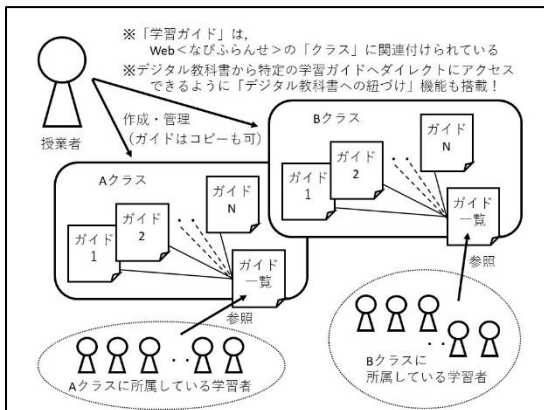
※「学習ガイド」は、Web<なぴぷらんせ>の「クラス」に関連付けられている
※デジタル教科書から特定の学習ガイドへダイレクトにアクセスできるように「デジタル教科書への紐づけ」機能も搭載！

授業者

作成・管理
(ガイドはコピーも可)

Bクラス

ガイド N

ガイド 2

ガイド 1

ガイド 一覧

参照

Aクラス

ガイド N

ガイド 2

ガイド 1

ガイド 一覧

参照

Bクラスに所属している学習者

Aクラスに所属している学習者